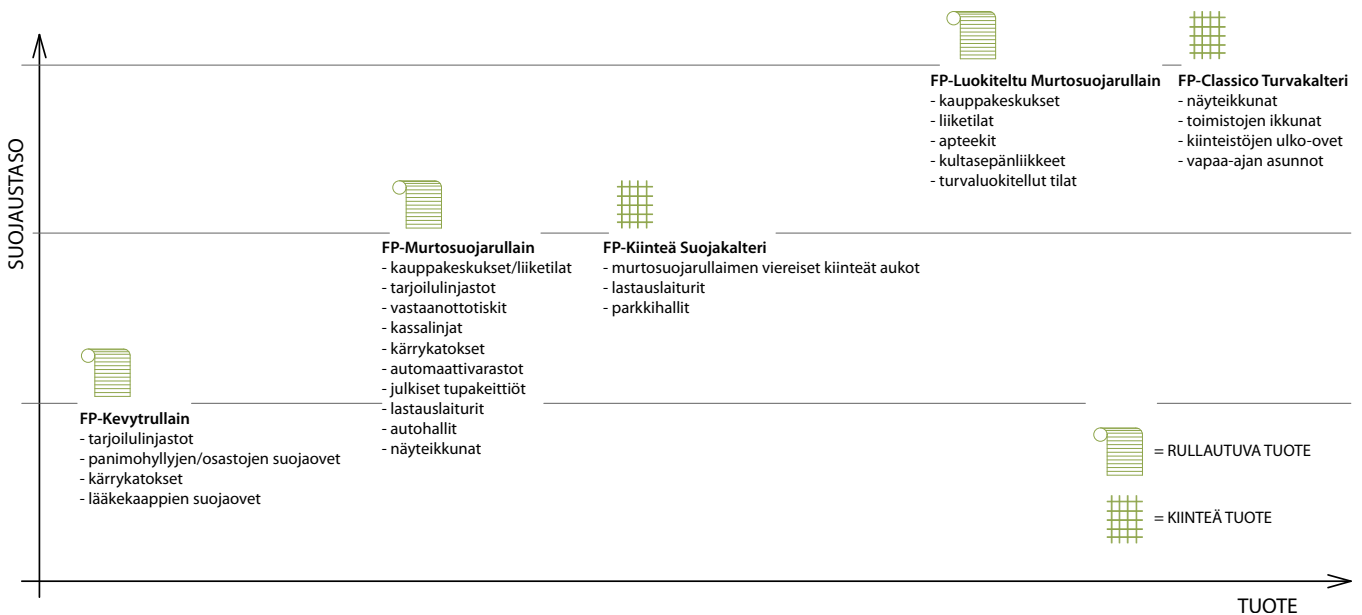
SUOJAUSTASO

FP-Luokiteltu Murtosuojarullain
- kauppakeskukset
- liiketilat
- apteekit
- kultasepänliikkeet
- turvaluokitellut tilat

FP-Classico Turvakalteri
- näyteikkunat
- toimistojen ikkunat
- kiinteistöjen ulko-ovet
- vapaa-ajan asunnot

FP-Murtosuojarullain
- kauppakeskukset/liiketilat
- tarjoilulinjastot
- vastaanottotiskit
- kassalinjat
- kärrykatokset
- automaattivarastot
- julkiset tupakeittiöt
- lastauslaiturit
- autohallit
- näyteikkunat

FP-Kiinteä Suojakalteri
- murtosuojarullaimen viereiset kiinteät aukot
- lastauslaiturit
- parkkihallit

FP-Kevytrullain
- tarjoilulinjastot
- panimohyllyjen/osastojen suojaovet
- kärrykatokset
- lääkekaappien suojaovet

= RULLAUTUVA TUOTE

= KIINTEÄ TUOTE

TUOTE